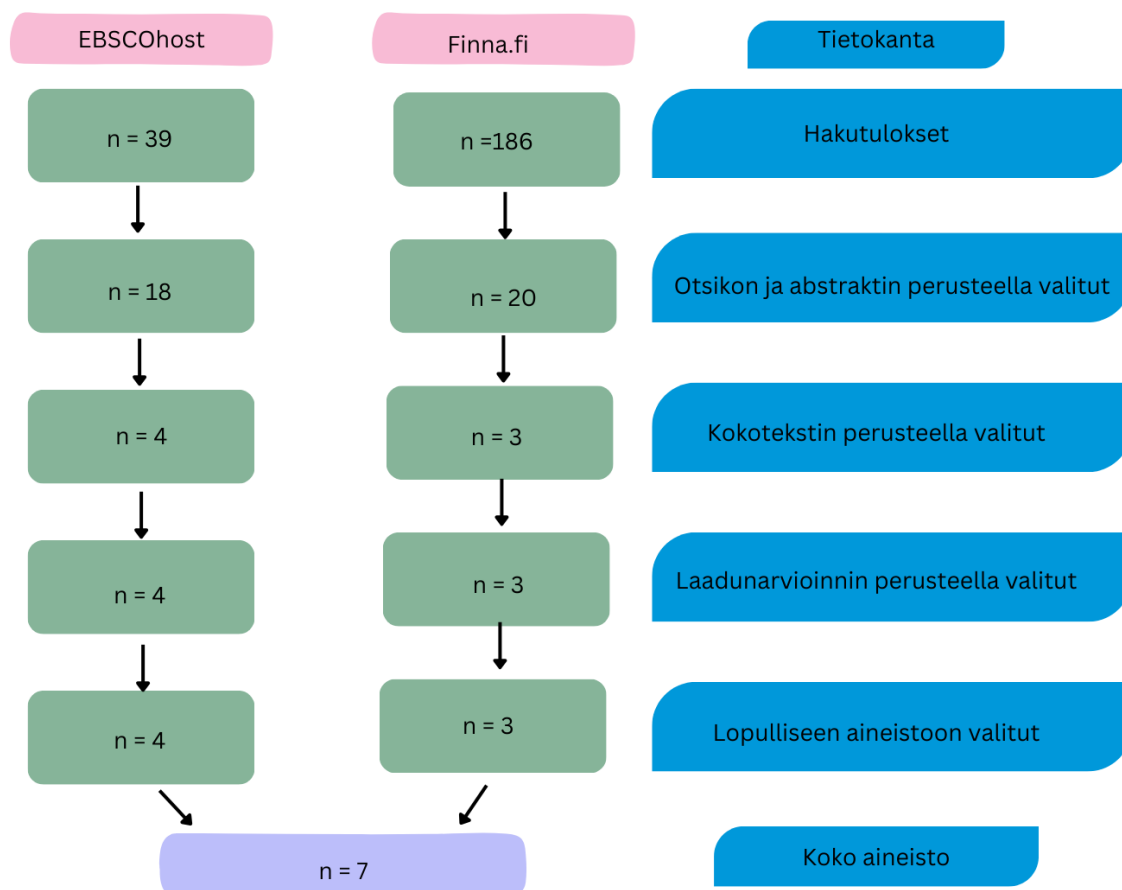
EBSCOhost

Finna.fi

Tietokanta

n = 39

n =186

Hakutulokset

n = 18

n = 20

Otsikon ja abstraktin perusteella valitut

n = 4

n = 3

Kokotekstin perusteella valitut

n = 4

n = 3

Laadunarvioinnin perusteella valitut

n = 4

n = 3

Lopulliseen aineistoon valitut

n = 7

Koko aineisto